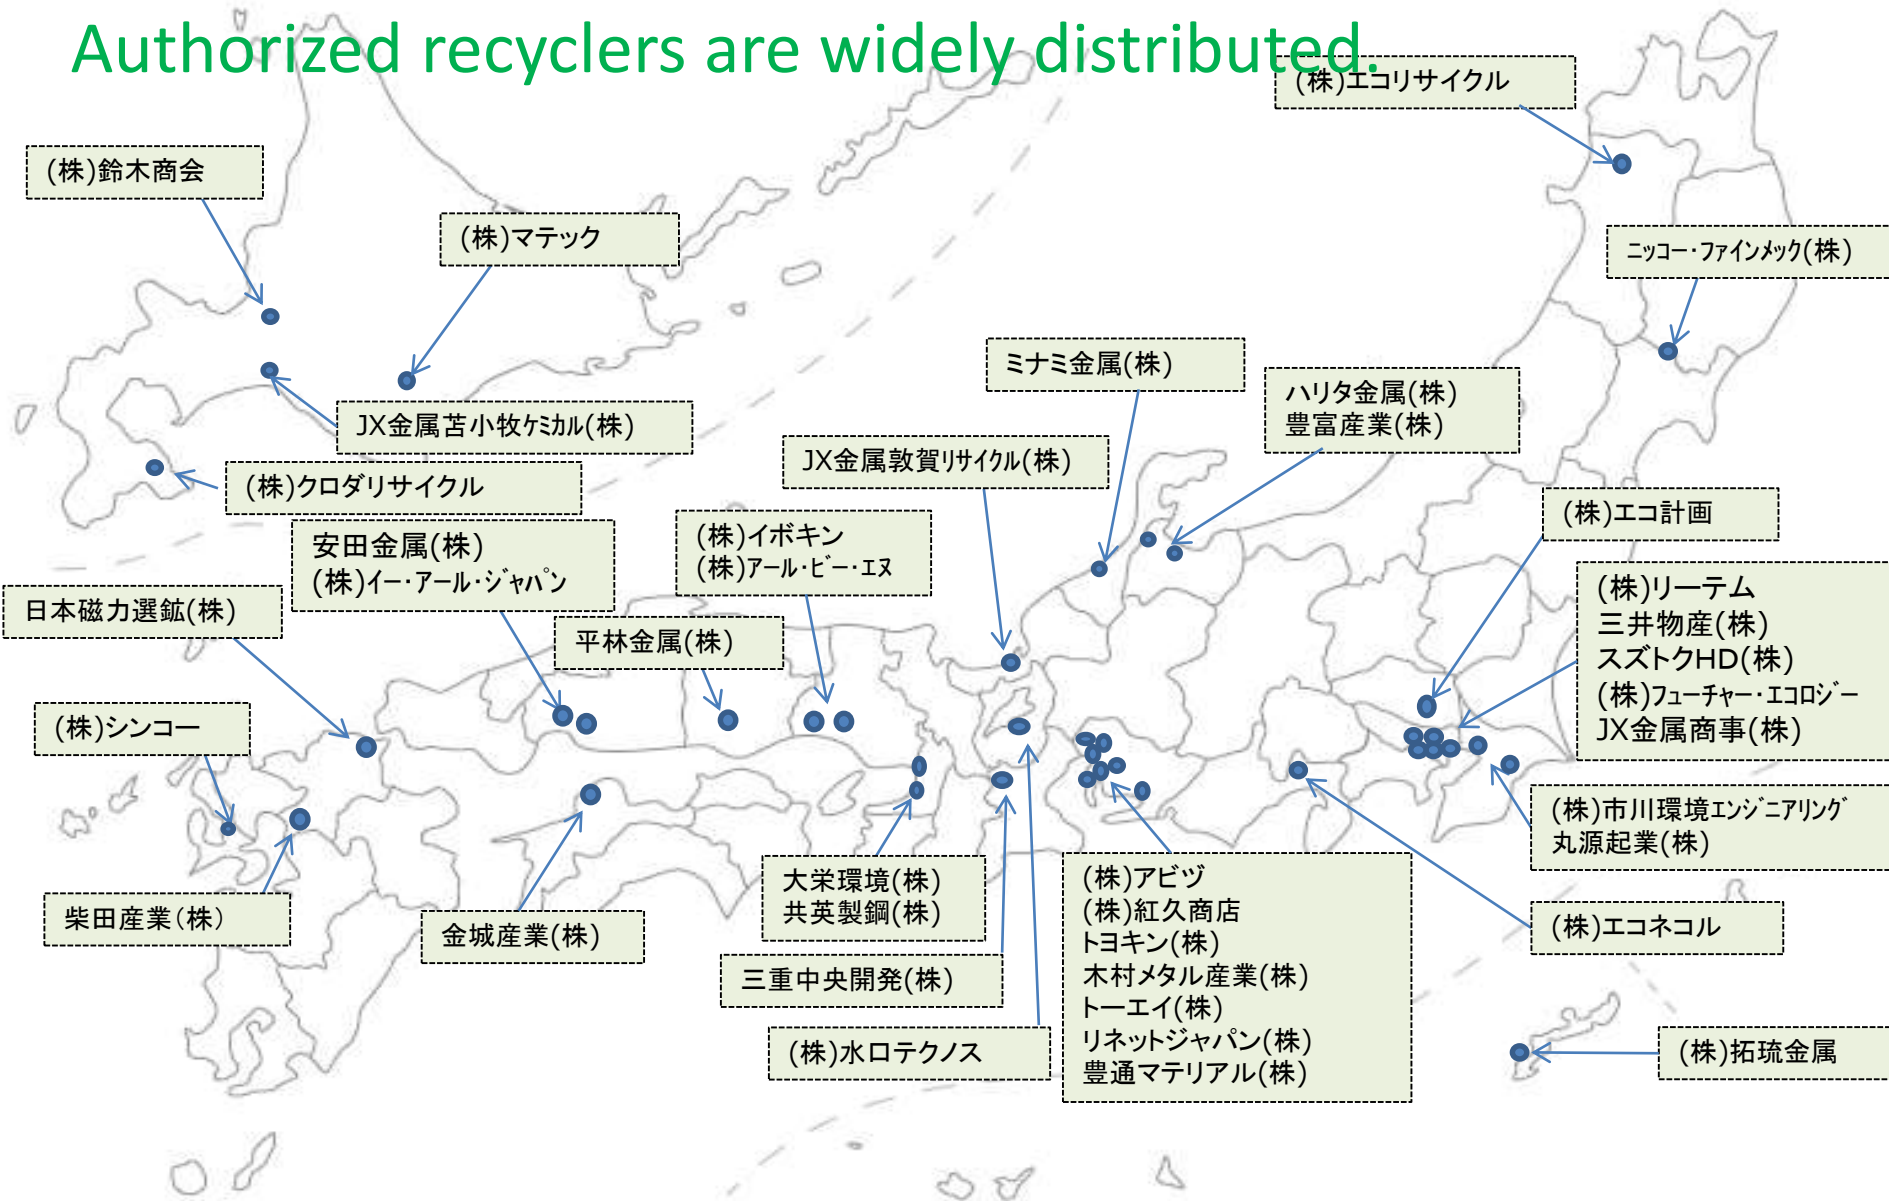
Authorized recyclers are widely distributed.

(株)エコリサイクル

(株)鈴木商会

(株)マテック

ニッコー・ファインメック(株)

ミナミ金属(株)

ハリタ金属(株)
豊富産業(株)

JX金属苫小牧ケミカル(株)

JX金属敦賀リサイクル(株)

(株)クロダリサイクル

(株)エコ計画

安田金属(株)
(株)イー・アール・ジャパン

(株)イボキン
(株)アール・ビー・エヌ

(株)リーテム
三井物産(株)
スズトクHD(株)
(株)フューチャー・エコロジー
JX金属商事(株)

日本磁力選鉱(株)

平林金属(株)

(株)シンコー

(株)市川環境エンジニアリング
丸源起業(株)

大栄環境(株)
共英製鋼(株)

(株)アビヅ
(株)紅久商店
トヨキン(株)
木村メタル産業(株)
トーエイ(株)
リネットジャパン(株)
豊通マテリアル(株)

柴田産業(株)

金城産業(株)

(株)エコネコル

三重中央開発(株)

(株)水口テクノス

(株)拓琉金属